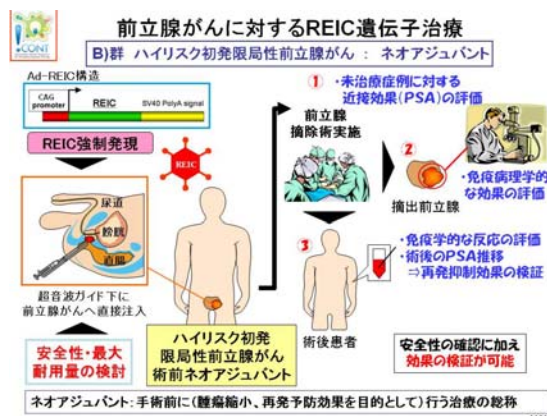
CONT

前立腺がんに対するREIC遺伝子治療

B)群 ハイリスク初発限局性前立腺がん ： ネオアジュバント

Ad-REIC構造

CAG promoter

REIC

SV40 PolyA signal

REIC強制発現

REIC

尿道

膀胱

直腸

超音波ガイド下に前立腺がんへ直接注入

安全性・最大耐用量の検討

ハイリスク初発限局性前立腺がん術前ネオアジュバント

前立腺摘除術実施

①・未治療症例に対する近接効果(PSA)の評価

②

・免疫病理学的な効果の評価

摘出前立腺

③

術後患者

・免疫学的な反応の評価

・術後のPSA推移

⇒再発抑制効果の検証

安全性の確認に加え効果の検証が可能

ネオアジュバント：手術前に（腫瘍縮小、再発予防効果を目的として）行う治療の総称